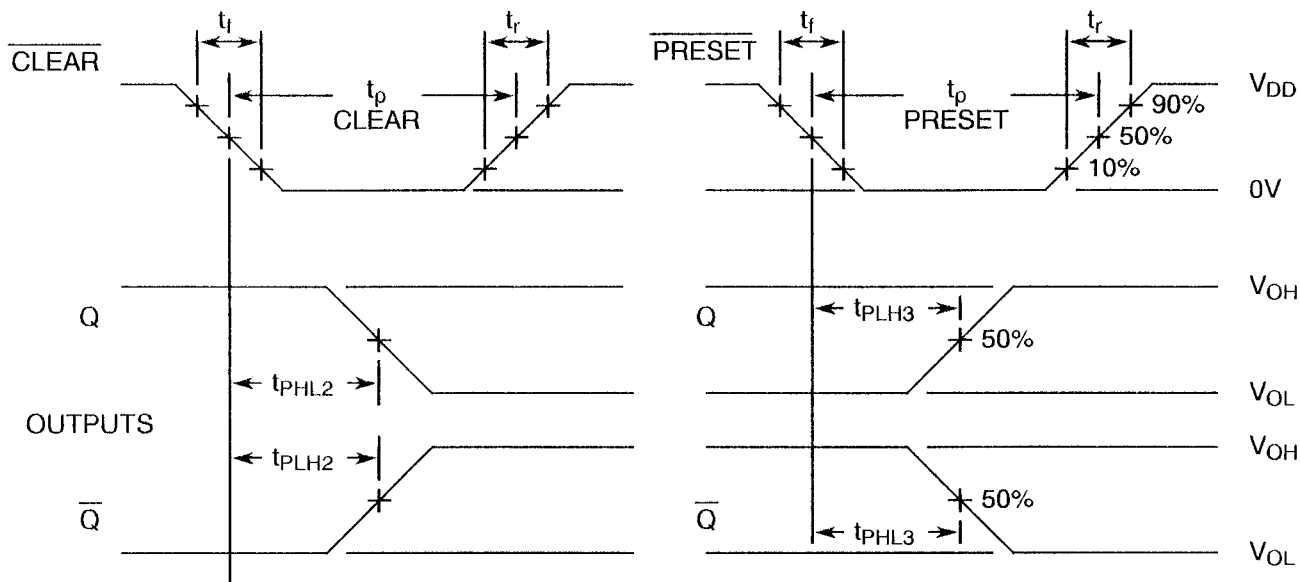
$t_f$ $t_r$ $\overline{PRESET}$ $t_f$ $t_r$

$\overline{CLEAR}$

$t_\rho$ CLEAR

$t_\rho$ PRESET

90%

$V_{DD}$

50%

10%

0V

$V_{OH}$

Q

Q

$t_{PLH3}$

50%

$t_{PHL2}$

$V_{OL}$

OUTPUTS

$V_{OH}$

$t_{PLH2}$

50%

$\overline{Q}$

$\overline{Q}$

$t_{PHL3}$

$V_{OL}$